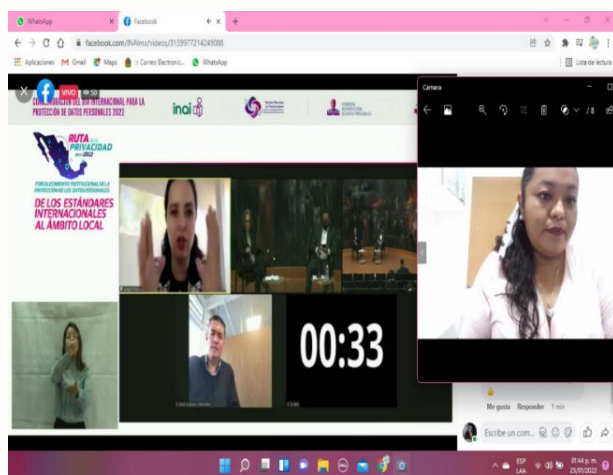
WhatsApp
Facebook
facebook.com/INAImx/videos/315597721424908
Aplicaciones Gmail Maps Correo Electrónico WhatsApp
Lista de lectura
VIVO 50
CONMEMORACIÓN DEL DÍA INTERNACIONAL PARA LA PROTECCIÓN DE DATOS PERSONALES 2022
inai
RUTA de la PRIVACIDAD 2022
FORTALECIMIENTO INSTITUCIONAL DE LA PROTECCIÓN DE LOS DATOS PERSONALES
DE LOS ESTÁNDARES INTERNACIONALES AL ÁMBITO LOCAL
00:33
Cámara
Me gusta Responder 1 min
Escribe un com...
ESP LAA
01:44 p. m.
25/01/2022